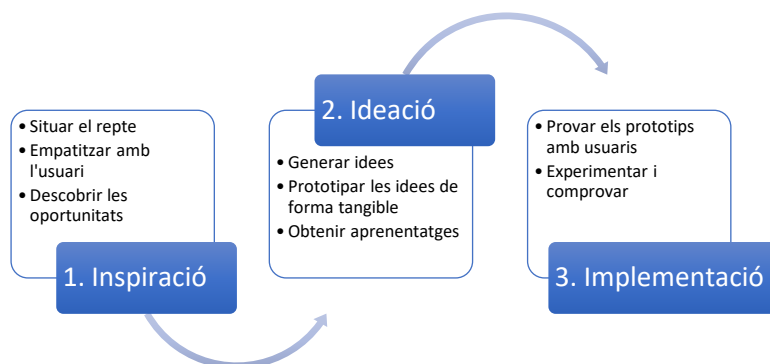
• Situar el repte
• Empatitzar amb l'usuari
• Descobrir les oportunitats

1. Inspiració

2. Ideació

• Generar idees
• Prototipar les idees de forma tangible
• Obtenir aprenentatges

• Provar els prototips amb usuaris
• Experimentar i comprovar

3. Implementació